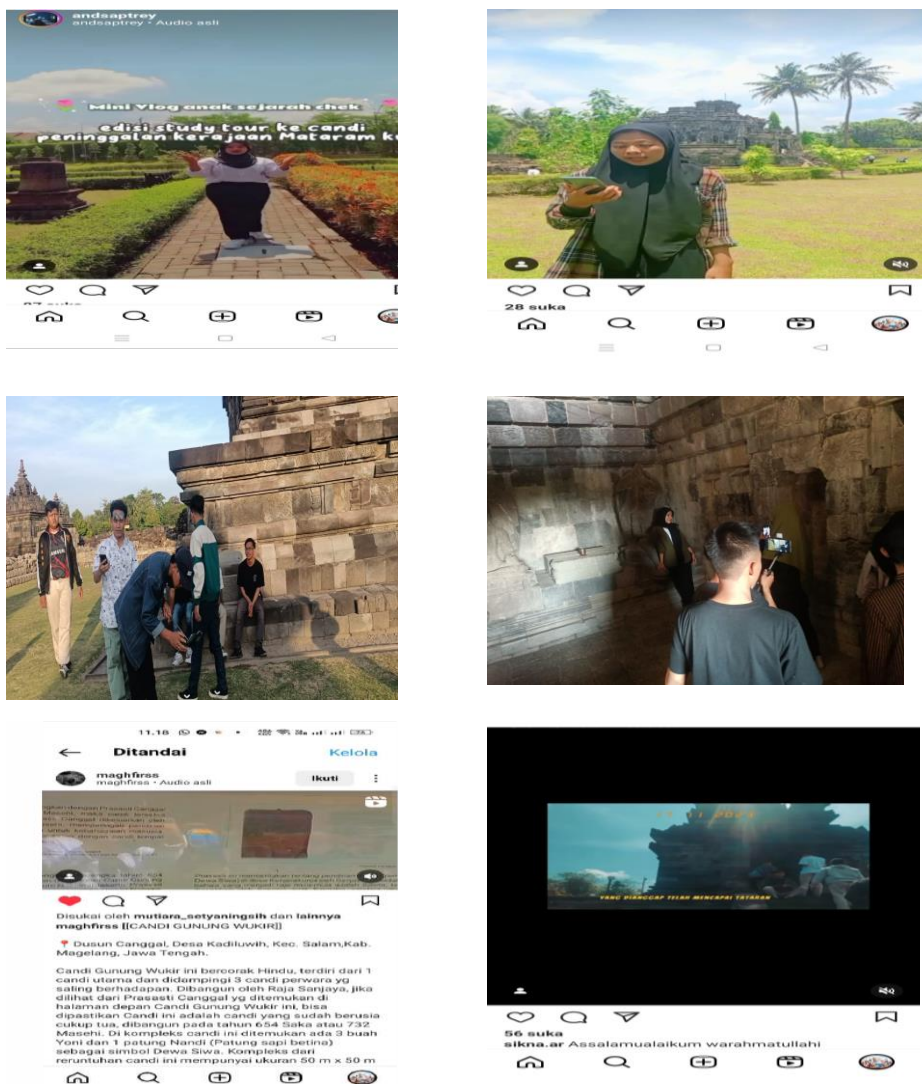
andsaptrey
andsaptrey • Audio asli

Mini Vlog anak sejarah chek
edisi study tour ke candi peninggalan kerajaan Mataram k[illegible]

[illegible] suka

28 suka

11.18 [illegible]

Ditandai
Kelola

maghfirss
maghfirss • Audio asli
Ikuti

Disukai oleh mutiara_setyaningsih dan lainnya
maghfirss [[CANDI GUNUNG WUKIR]]

📍 Dusun Canggal, Desa Kadiluwih, Kec. Salam,Kab. Magelang, Jawa Tengah.

Candi Gunung Wukir ini bercorak Hindu, terdiri dari 1 candi utama dan didampingi 3 candi perwara yg saling berhadapan. Dibangun oleh Raja Sanjaya, jika dilihat dari Prasasti Canggal yg ditemukan di halaman depan Candi Gunung Wukir ini, bisa dipastikan Candi ini adalah candi yang sudah berusia cukup tua, dibangun pada tahun 654 Saka atau 732 Masehi. Di kompleks candi ini ditemukan ada 3 buah Yoni dan 1 patung Nandi (Patung sapi betina) sebagai simbol Dewa Siwa. Kompleks dari reruntuhan candi ini mempunyai ukuran 50 m x 50 m

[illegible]
YANG DIANGGAP TELAH MENCAPAI TATARAN

56 suka
sikna.ar Assalamualaikum warahmatullahi